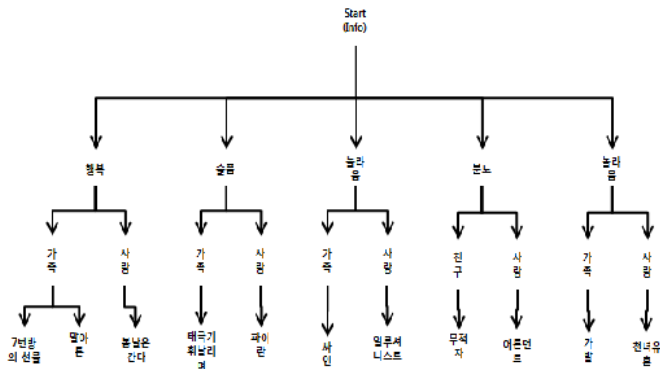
Start
(Inic)

행복

가족

7번방의 선물

말아톤

사랑

봄날은 간다

슬픔

가족

태극기 휘날리며

사랑

파이란

놀라움

가족

사인

사랑

일루셔니스트

분노

친구

무적자

사랑

어른도 트

놀라

가족

가발

사랑

천국유흥